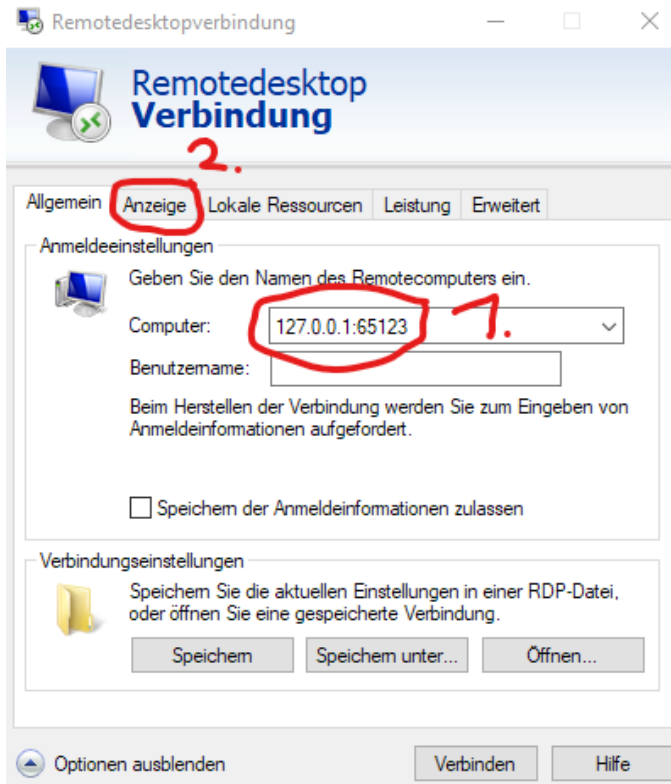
Remotedesktopverbindung

Remotedesktop
Verbindung

2.

Allgemein | Anzeige | Lokale Ressourcen | Leistung | Erweitert

Anmeldeeinstellungen

Geben Sie den Namen des Remotecomputers ein.

Computer: 127.0.0.1:65123

1.

Benutzername:

Beim Herstellen der Verbindung werden Sie zum Eingeben von Anmeldeinformationen aufgefordert.

Speichern der Anmeldeinformationen zulassen

Verbindungseinstellungen

Speichern Sie die aktuellen Einstellungen in einer RDP-Datei, oder öffnen Sie eine gespeicherte Verbindung.

Speichern | Speichern unter... | Öffnen...

Optionen ausblenden

Verbinden | Hilfe